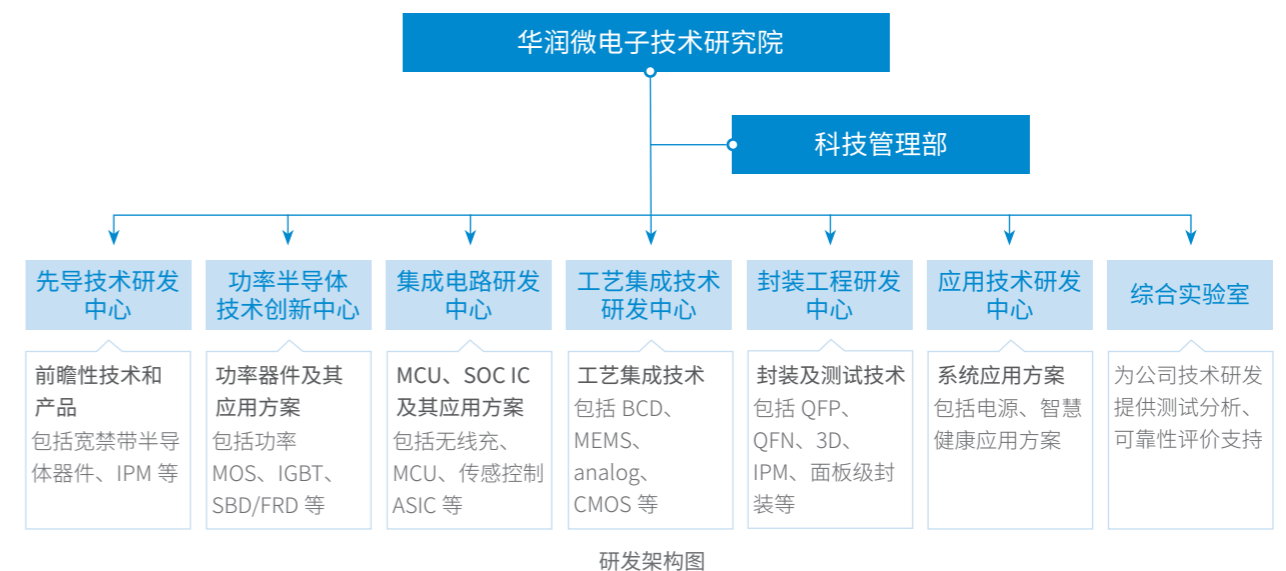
华润微电子技术研究院

科技管理部

先导技术研发中心

前瞻性技术和产品
包括宽禁带半导体器件、IPM 等

功率半导体技术创新中心

功率器件及其应用方案
包括功率 MOS、IGBT、SBD/FRD 等

集成电路研发中心

MCU、SOC IC 及其应用方案
包括无线充、MCU、传感控制 ASIC 等

工艺集成技术研发中心

工艺集成技术
包括 BCD、MEMS、analog、CMOS 等

封装工程研发中心

封装及测试技术
包括 QFP、QFN、3D、IPM、面板级封装等

应用技术研发中心

系统应用方案
包括电源、智慧健康应用方案

综合实验室

为公司技术研发提供测试分析、可靠性评价支持

研发架构图